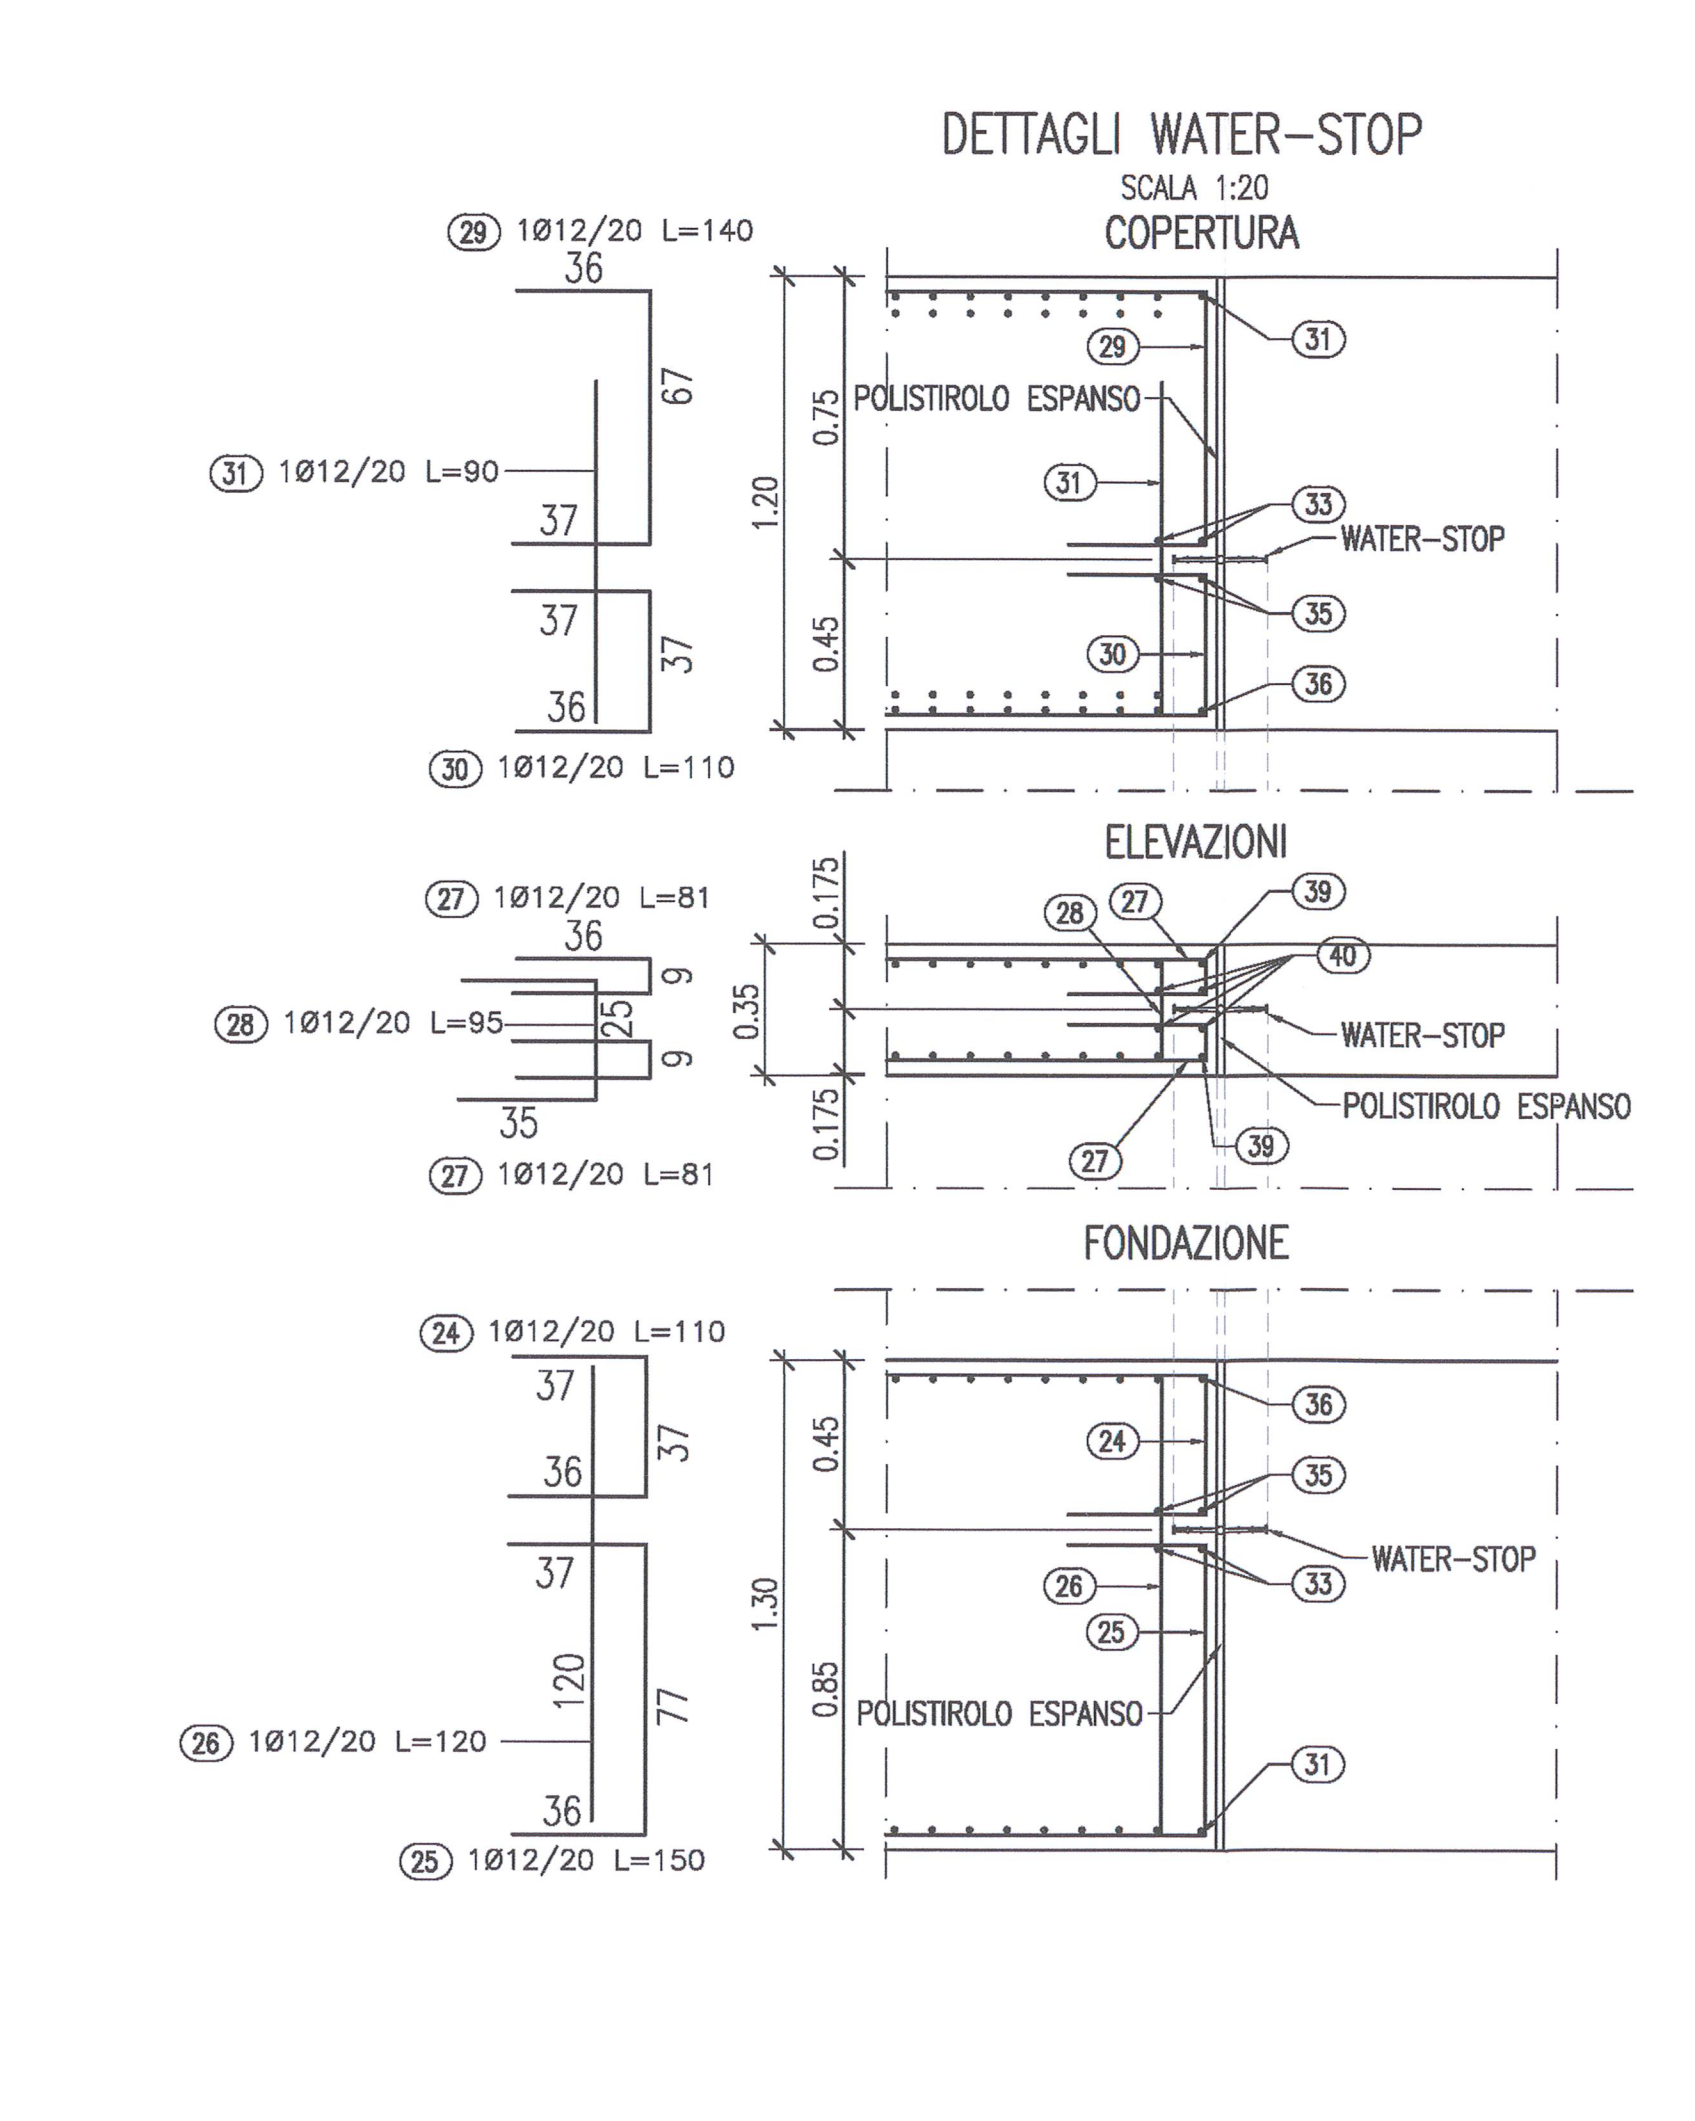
DETTAGLI WATER-STOP
SCALA 1:20

COPERTURA

(29) 1Ø12/20 L=140
36
67
(31) 1Ø12/20 L=90
37
37
37
36
(30) 1Ø12/20 L=110

1.20
0.75
0.45
POLISTIROLO ESPANSO
(29)
(31)
(31)
(33)
WATER-STOP
(35)
(30)
(36)

ELEVAZIONI

(27) 1Ø12/20 L=81
36
9
(28) 1Ø12/20 L=95
25
9
35
(27) 1Ø12/20 L=81

0.175
0.35
0.175
(28)
(27)
(39)
(40)
WATER-STOP
POLISTIROLO ESPANSO
(27)
(39)

FONDAZIONE

(24) 1Ø12/20 L=110
37
37
36
37
120
77
(26) 1Ø12/20 L=120
36
(25) 1Ø12/20 L=150

1.30
0.45
0.85
(36)
(24)
(35)
WATER-STOP
(33)
(26)
(25)
POLISTIROLO ESPANSO
(31)